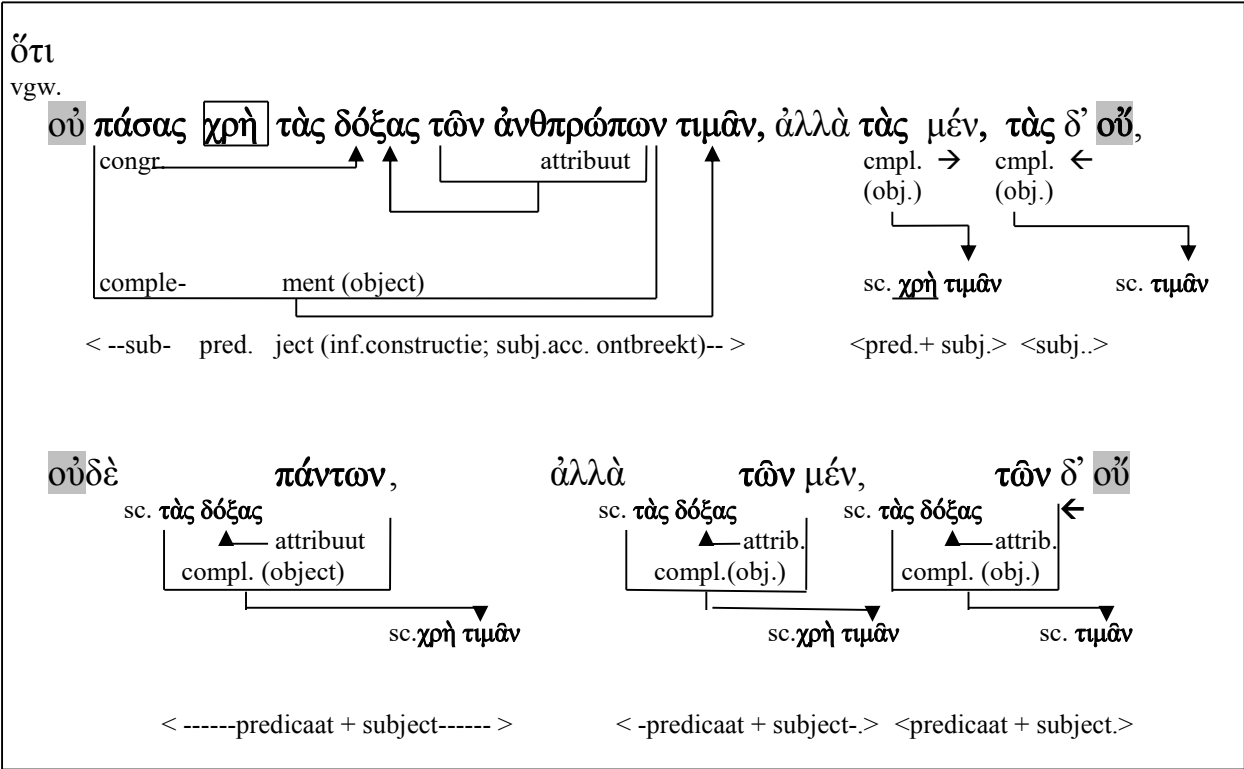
ὅτι
vgw.

οὐ πάσας χρὴ τὰς δόξας τῶν ἀνθπρώπων τιμᾶν, ἀλλὰ τὰς μέν, τὰς δ' οὔ,

congr.

attribuut

cmpl. → (obj.)

cmpl. ← (obj.)

comple- ment (object)

sc. χρὴ τιμᾶν

sc. τιμᾶν

< --sub- pred. ject (inf.constructie; subj.acc. ontbreekt)-- >

<pred.+ subj.> <subj..>

οὐδὲ πάντων, ἀλλὰ τῶν μέν, τῶν δ' οὔ

sc. τὰς δόξας

attribuut

compl. (object)

sc.χρὴ τιμᾶν

sc. τὰς δόξας

attrib.

compl.(obj.)

sc.χρὴ τιμᾶν

sc. τὰς δόξας ←

attrib.

compl. (obj.)

sc. τιμᾶν

< ------predicaat + subject------ >

< -predicaat + subject-.>

<predicaat + subject.>